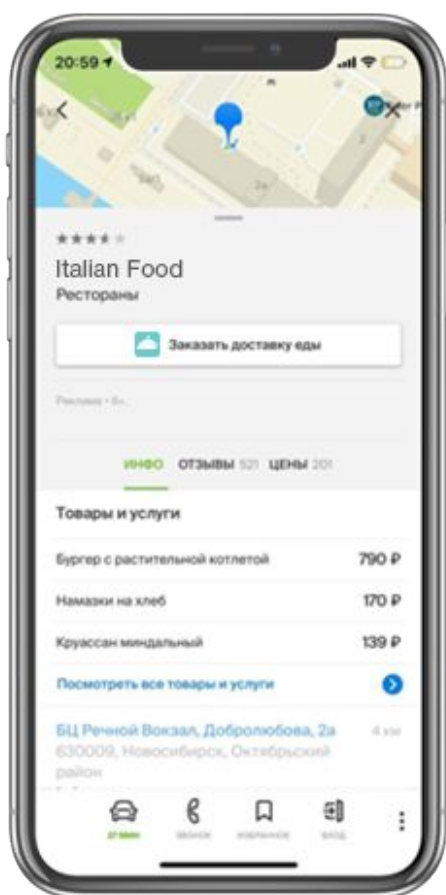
20:59

Italian Food
Рестораны

Заказать доставку еды

Реклама • 6+

ИНФО ОТЗЫВЫ 521 ЦЕНЫ 201

Товары и услуги

| | |
|---|---|
| Бургер с растительной котлетой | 790 ₽ |
| Намазки на хлеб | 170 ₽ |
| Круассан миндальный | 139 ₽ |

Посмотреть все товары и услуги

БЦ Речной Вокзал, Добролюбова, 2а 4 км
630009, Новосибирск, Октябрьский район

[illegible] звонок избранное вход